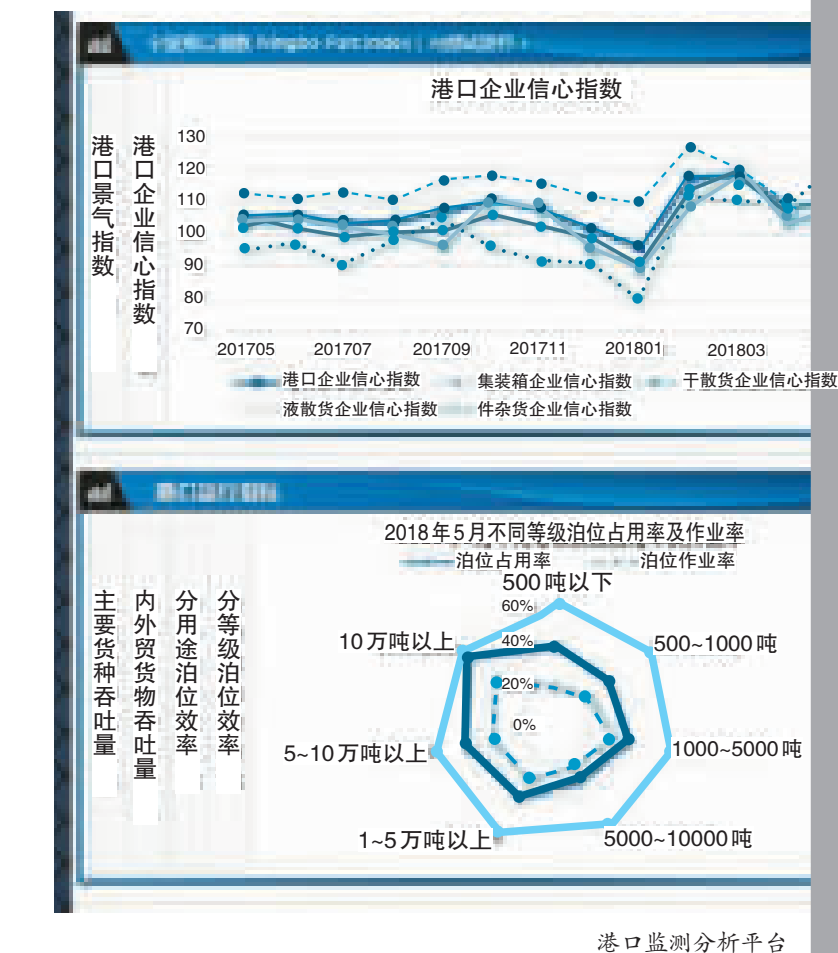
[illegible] Ningbo Port Index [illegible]

港口企业信心指数

港口景气指数

港口企业信心指数

130
120
110
100
90
80
70

201705 201707 201709 201711 201801 201803

港口企业信心指数 集装箱企业信心指数 干散货企业信心指数
液散货企业信心指数 件杂货企业信心指数

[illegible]

2018年5月不同等级泊位占用率及作业率
泊位占用率 泊位作业率

主要货种吞吐量

内外贸货物吞吐量

分用途泊位效率

分等级泊位效率

500吨以下
60%
40%
20%
0%
500~1000吨
1000~5000吨
5000~10000吨
1~5万吨以上
5~10万吨以上
10万吨以上

港口监测分析平台